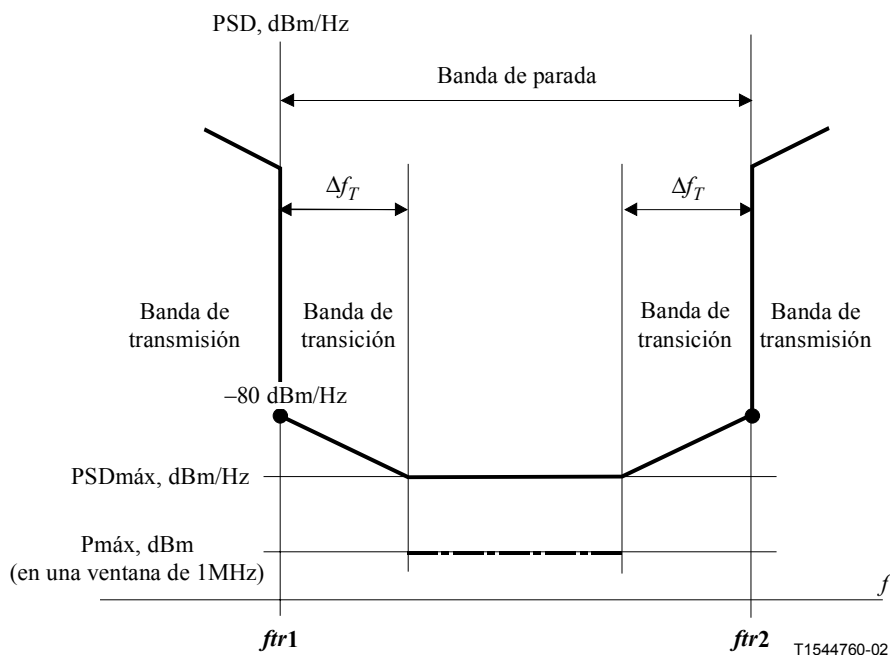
PSD, dBm/Hz

Banda de parada

$\Delta f_T$

$\Delta f_T$

Banda de transmisión

Banda de transición

Banda de transición

Banda de transmisión

–80 dBm/Hz

PSDmáx, dBm/Hz

Pmáx, dBm (en una ventana de 1MHz)

$f$

$ftr1$

$ftr2$

T1544760-02